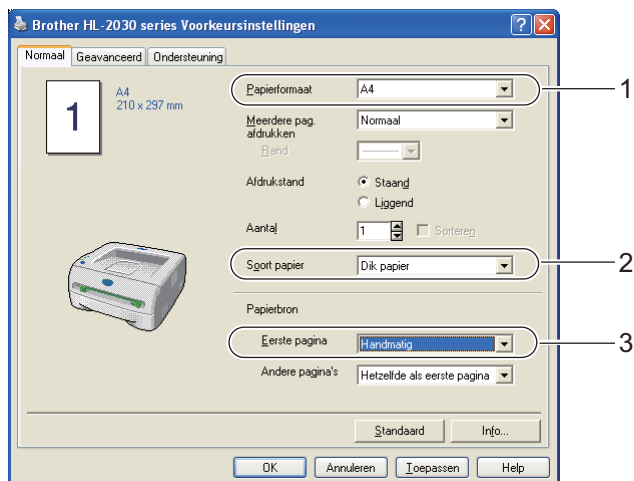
Brother HL-2030 series Voorkeursinstellingen

Normaal | Geavanceerd | Ondersteuning

1

A4
210 x 297 mm

Papierformaat | A4

Meerdere pag. afdrukken | Normaal

Rand

Afdrukstand
Staand
Liggend

Aantal | 1
Sorteren

Soort papier | Dik papier

Papierbron

Eerste pagina | Handmatig

Andere pagina's | Hetzelfde als eerste pagina

Standaard
Info...

OK
Annuleren
Toepassen
Help

1
2
3